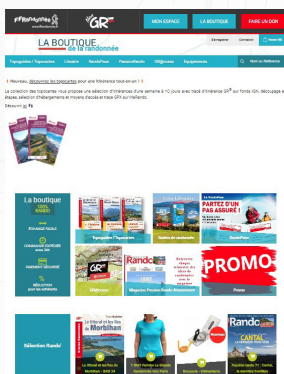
FFRandonnée

GR

MON ESPACE

LA BOUTIQUE

FAIRE UN DON

LA BOUTIQUE de la randonnée

S'enregistrer

Connexion

Topoguides / Topoguides

Librairie

RandoPass

Passion Rando

GR@ccess

Equipements

Rech. sur MaRando

! Nouveau, découvrez les topocartes pour une itinérance tout-en-un ! !

La collection des topocartes vous propose une sélection d'itinéraires d'une semaine à 10 jours avec tracé d'itinéraire GR® sur fonds IGN, découpage en étapes, sélection d'hébergements et moyens d'accès et trace GPX sur MaRando.

Découvrir ici

La boutique

Topoguides / Topoguides

Guides de randonnée

RandoPass

Partez d'un pas assuré !

GR

Randonnée

PROMO

Sélection Rando

Morbihan

Rando

CANTAL